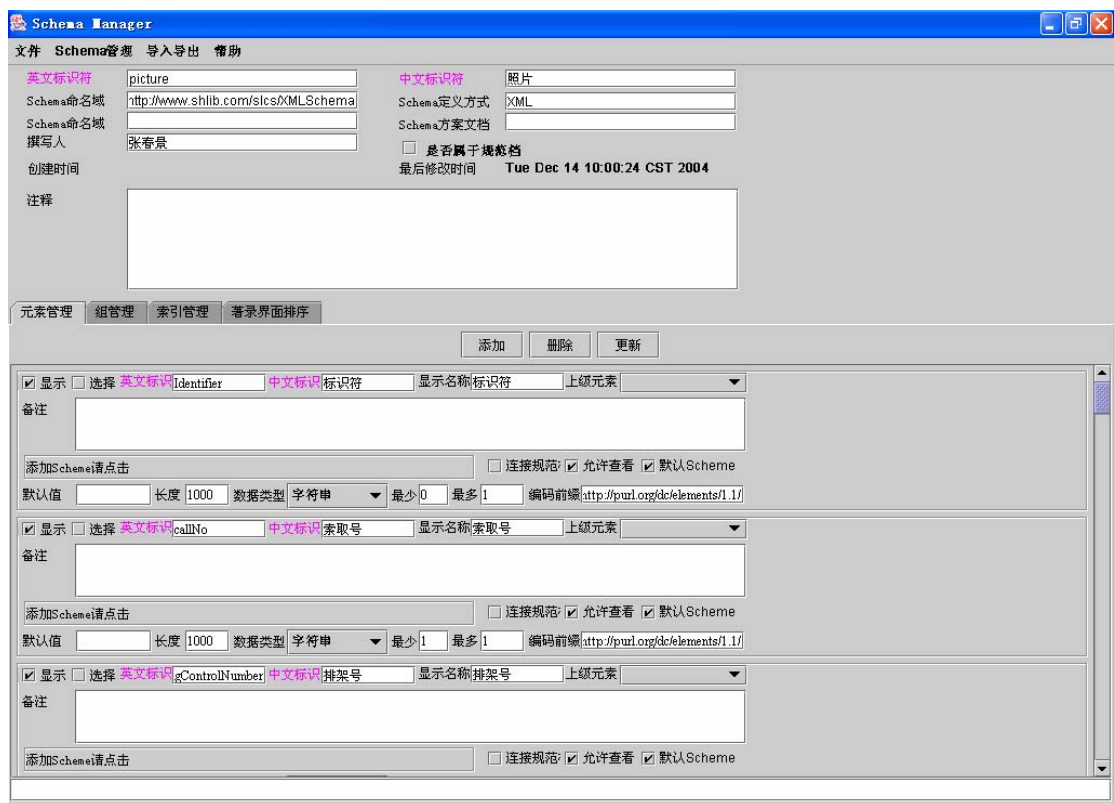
Schema Manager

文件 Schema管理 导入导出 帮助

英文标识符 picture
中文标识符 照片
Schema命名域 nttp://www.shlib.com/slcs/XMLSchema
Schema定义方式 XML
Schema命名域
Schema方案文档
撰写人 张春景
是否属于规范档
创建时间
最后修改时间 Tue Dec 14 10:00:24 CST 2004
注释

元素管理 组管理 索引管理 著录界面排序

添加 删除 更新

显示 选择 英文标识 Identifier 中文标识 标识符 显示名称 标识符 上级元素
备注
添加Scheme请点击 连接规范 允许查看 默认Scheme
默认值 长度 1000 数据类型 字符串 最少 0 最多 1 编码前缀 nttp://purl.org/dc/elements/1.1/

显示 选择 英文标识 callNo 中文标识 索取号 显示名称 索取号 上级元素
备注
添加Scheme请点击 连接规范 允许查看 默认Scheme
默认值 长度 1000 数据类型 字符串 最少 1 最多 1 编码前缀 nttp://purl.org/dc/elements/1.1/

显示 选择 英文标识 gControlNumber 中文标识 排架号 显示名称 排架号 上级元素
备注
添加Scheme请点击 连接规范 允许查看 默认Scheme